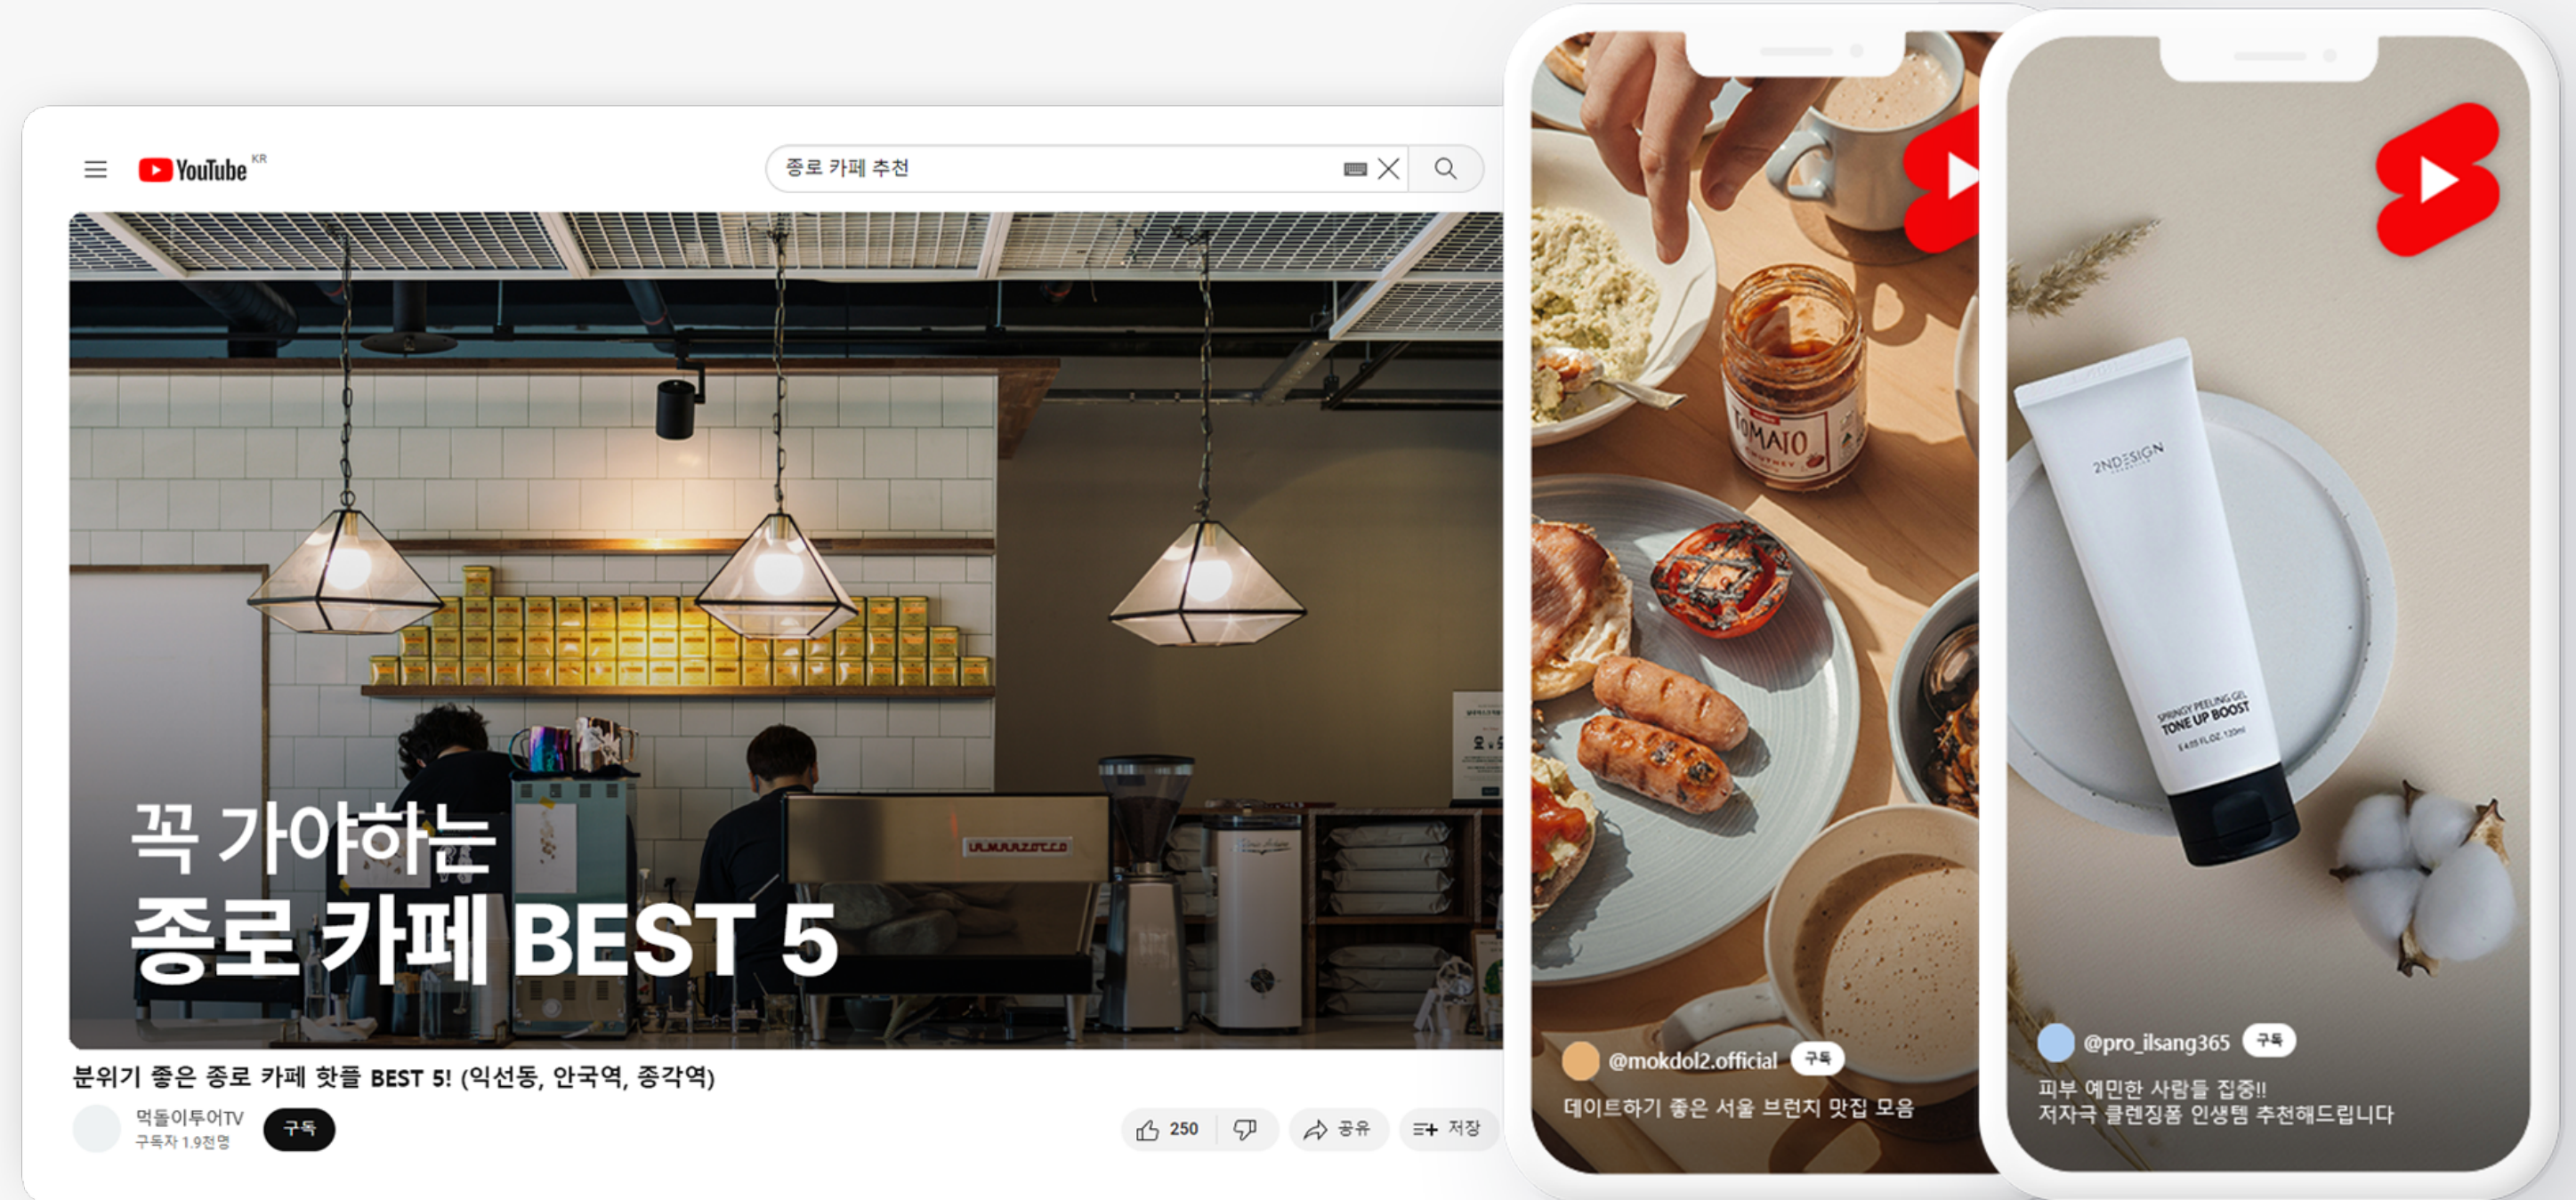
YouTube KR

종로 카페 추천

꼭 가야하는
종로 카페 BEST 5

LA MARZOCCO

분위기 좋은 종로 카페 핫플 BEST 5! (익선동, 안국역, 종각역)

먹돌이투어TV
구독자 1.9천명

구독

250

공유

저장

TOMATO CHUTNEY

@mokdol2.official 구독

데이트하기 좋은 서울 브런치 맛집 모음

2NDESIGN

SPRINGY PEELING GEL
TONE UP BOOST

@pro_ilsang365 구독

피부 예민한 사람들 집중!!
저자극 클렌징폼 인생템 추천해드립니다